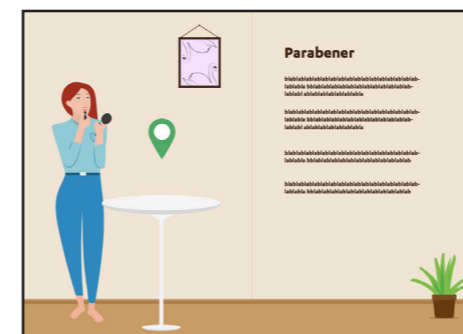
Parabener

blablablablablablablablablablablablablablablablab-lablabla blablablablablablablablablablablablablab-lablabl ablablablablablablabla

blablablablablablablablablablablablablablablablab-lablabla blablablablablablablablablablablablablab-lablabl ablablablablablablabla

blablablablablablablablablablablablablablablablab-lablabla blablablablablablablablablablablablablab

blablablablablablablablablablablablablablablablab-lablabla blablablablablablablablablablablablablab